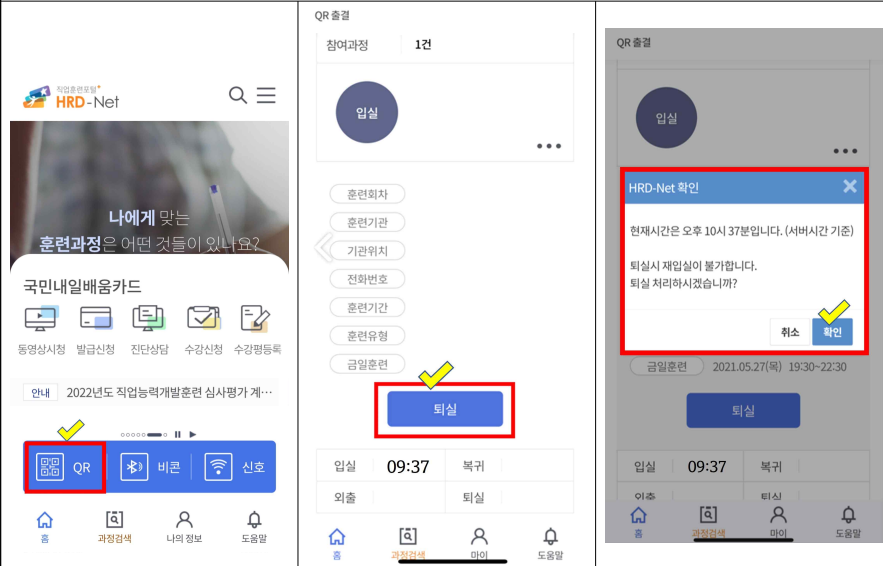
직업훈련포털 HRD-Net

나에게 맞는 훈련과정은 어떤 것들이 있나요?

국민내일배움카드

동영상시청 발급신청 진단상담 수강신청 수강평등록

안내 2022년도 직업능력개발훈련 심사평가 계…

QR 비콘 신호

홈 과정검색 나의 정보 도움말

QR 출결

참여과정 1건

입실

훈련회차
훈련기관
기관위치
전화번호
훈련기간
훈련유형
금일훈련

퇴실

| 입실 | 09:37 | 복귀 | |
|---|---|---|---|
| 외출 | | 퇴실 | |

홈 과정검색 마이 도움말

QR 출결

입실

HRD-Net 확인

현재시간은 오후 10시 37분입니다. (서버시간 기준)

퇴실시 재입실이 불가합니다.
퇴실 처리하시겠습니까?

취소 확인

금일훈련 2021.05.27(목) 19:30~22:30

퇴실

| 입실 | 09:37 | 복귀 | |
|---|---|---|---|
| 외출 | | 퇴실 | |

홈 과정검색 마이 도움말